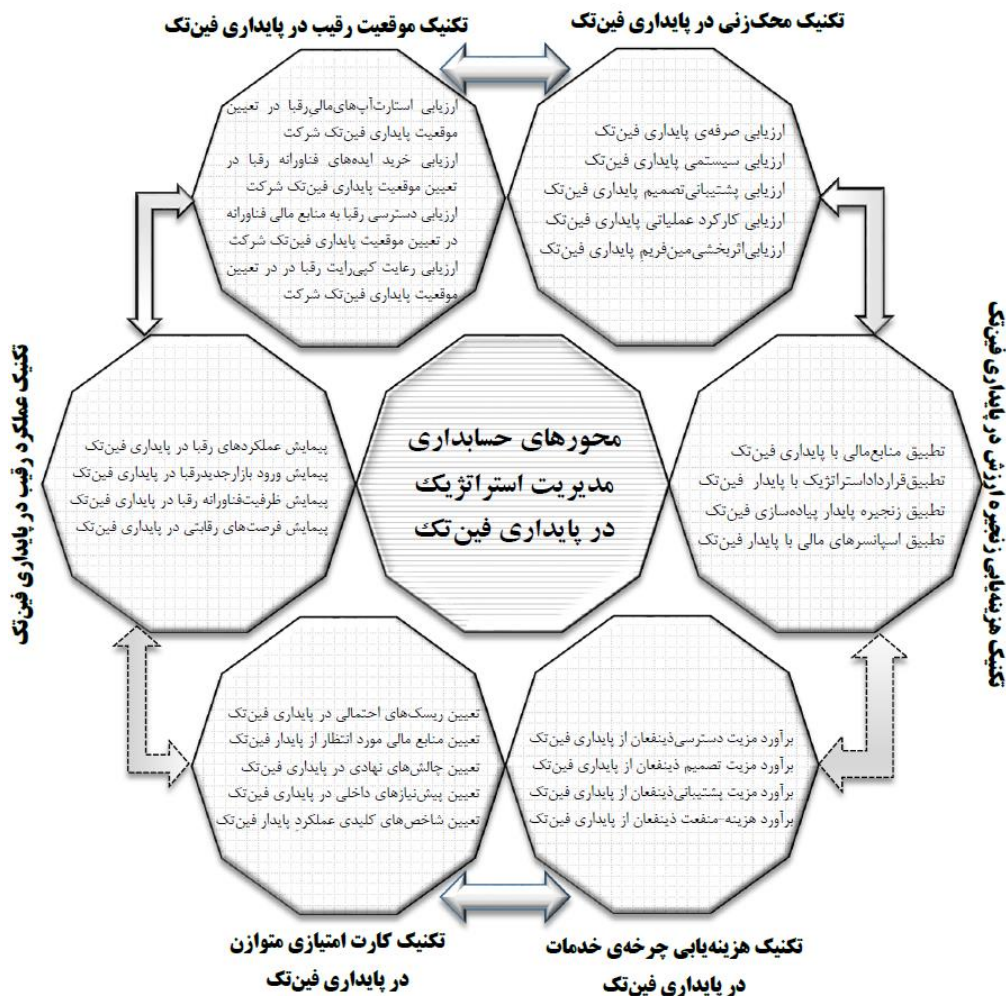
تکنیک موقعیت رقیب در پایداری فین‌تک

تکنیک محک‌زنی در پایداری فین‌تک

ارزیابی استارت‌آپ‌های‌مالی‌رقبا در تعیین موقعیت پایداری فین‌تک شرکت
ارزیابی خرید ایده‌های فناورانه رقبا در تعیین موقعیت پایداری فین‌تک شرکت
ارزیابی دسترسی رقبا به منابع مالی فناورانه در تعیین موقعیت پایداری فین‌تک شرکت
ارزیابی رعایت کپی‌رایت رقبا در در تعیین موقعیت پایداری فین‌تک شرکت

ارزیابی صرفه‌ی پایداری فین‌تک
ارزیابی سیستمی پایداری فین‌تک
ارزیابی پشتیبانی‌تصمیم پایداری فین‌تک
ارزیابی کارکرد عملیاتی پایداری فین‌تک
ارزیابی‌اثربخشی‌مین‌فریم پایداری فین‌تک

تکنیک عملکرد رقیب در پایداری فین‌تک

پیمایش عملکردهای رقبا در پایداری فین‌تک
پیمایش ورود بازارجدیدرقبا در پایداری فین‌تک
پیمایش ظرفیت‌فناورانه رقبا در پایداری فین‌تک
پیمایش فرصت‌های رقابتی در پایداری فین‌تک

محورهای حسابداری مدیریت استراتژیک در پایداری فین‌تک

تطبیق منابع‌مالی با پایداری فین‌تک
تطبیق‌قرارداداستراتژیک با پایدار فین‌تک
تطبیق زنجیره پایدار پیاده‌سازی فین‌تک
تطبیق اسپانسرهای مالی با پایدار فین‌تک

تکنیک هزینه‌یابی زنجیره ارزش در پایداری فین‌تک

تعیین ریسک‌های احتمالی در پایداری فین‌تک
تعیین منابع مالی مورد انتظار از پایدار فین‌تک
تعیین چالش‌های نهادی در پایداری فین‌تک
تعیین پیش‌نیازهای داخلی در پایداری فین‌تک
تعیین شاخص‌های کلیدی عملکرد پایدار فین‌تک

برآورد مزیت دسترسی‌ذینفعان از پایداری فین‌تک
برآورد مزیت تصمیم ذینفعان از پایداری فین‌تک
برآورد مزیت پشتیبانی‌ذینفعان از پایداری فین‌تک
برآورد هزینه-منفعت ذینفعان از پایداری فین‌تک

تکنیک کارت امتیازی متوازن در پایداری فین‌تک

تکنیک هزینه‌یابی چرخه‌ی خدمات در پایداری فین‌تک